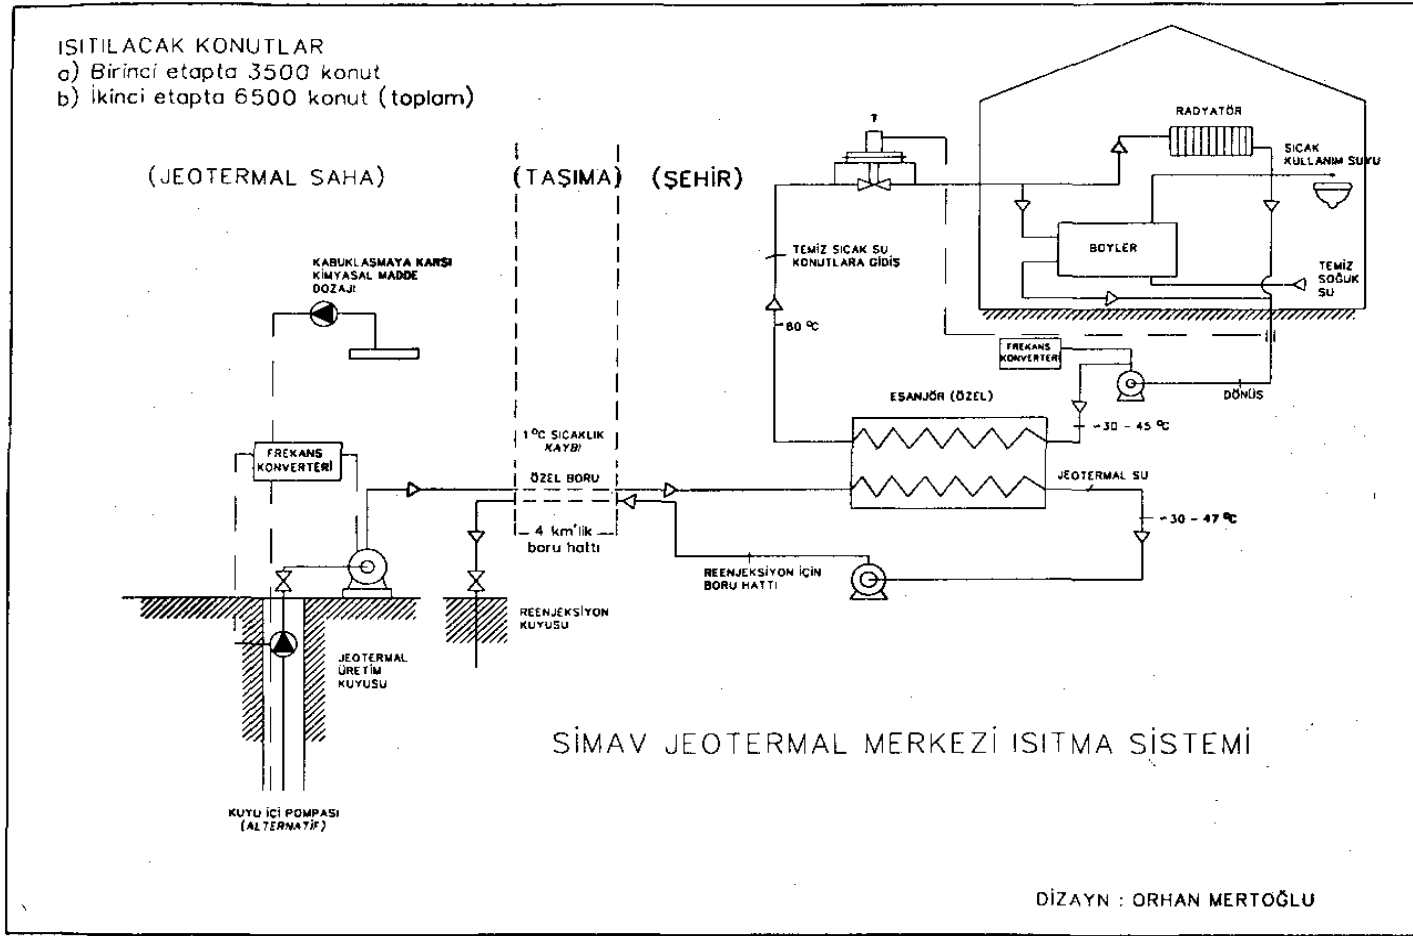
ISITILACAK KONUTLAR
a) Birinci etapta 3500 konut
b) İkinci etapta 6500 konut (toplam)

(JEOTERMAL SAHA)

(TAŞIMA)

(ŞEHİR)

KABUKLAŞMAYA KARŞI KİMYASAL MADDE DOZAJI

FREKANS KONVERTERİ

JEOTERMAL ÜRETİM KUYUSU

KUYU İÇİ POMPASI (ALTERNATİF)

REENJEKSİYON KUYUSU

1 °C SICAKLIK KAYBI

ÖZEL BORU

4 km'lik boru hattı

REENJEKSİYON İÇİN BORU HATTI

TEMİZ SICAK SU KONUTLARA GİDİŞ

80 °C

T

RADYATÖR

SICAK KULLANIM SUYU

BOYLER

TEMİZ SOĞUK SU

FREKANS KONVERTERİ

DÖNÜŞ

EŞANJÖR (ÖZEL)

~30 - 45 °C

JEOTERMAL SU

~30 - 47 °C

SİMAV JEOTERMAL MERKEZİ ISITMA SİSTEMİ

DİZAYN : ORHAN MERTOĞLU